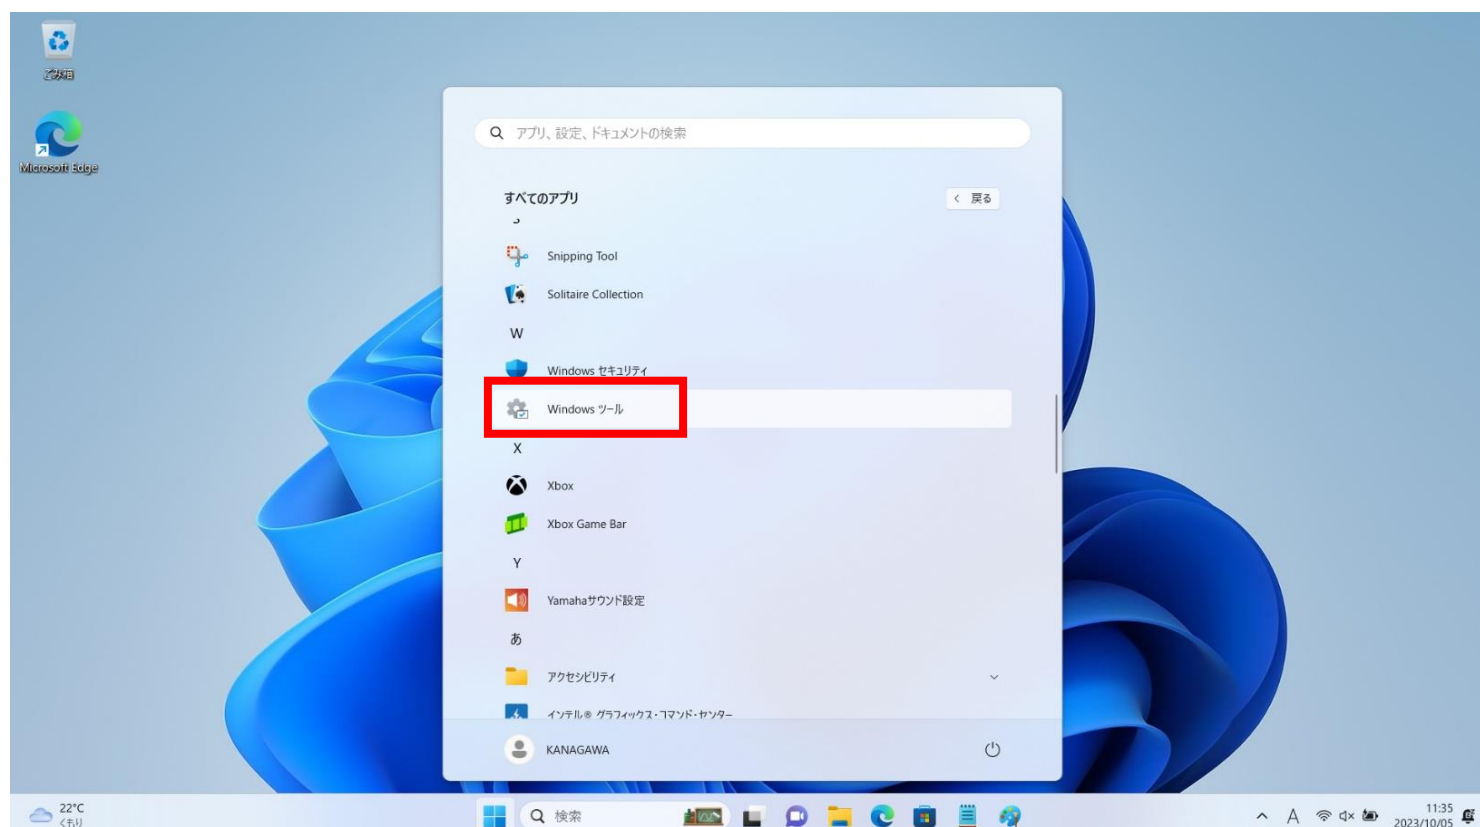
ごみ箱

Microsoft Edge

アプリ、設定、ドキュメントの検索

すべてのアプリ

戻る

Snipping Tool

Solitaire Collection

W

Windows セキュリティ

Windows ツール

X

Xbox

Xbox Game Bar

Y

Yamahaサウンド設定

あ

アクセシビリティ

インテル® グラフィックス・コマンド・センター

KANAGAWA

22°C
くもり

検索

A

11:35
2023/10/05